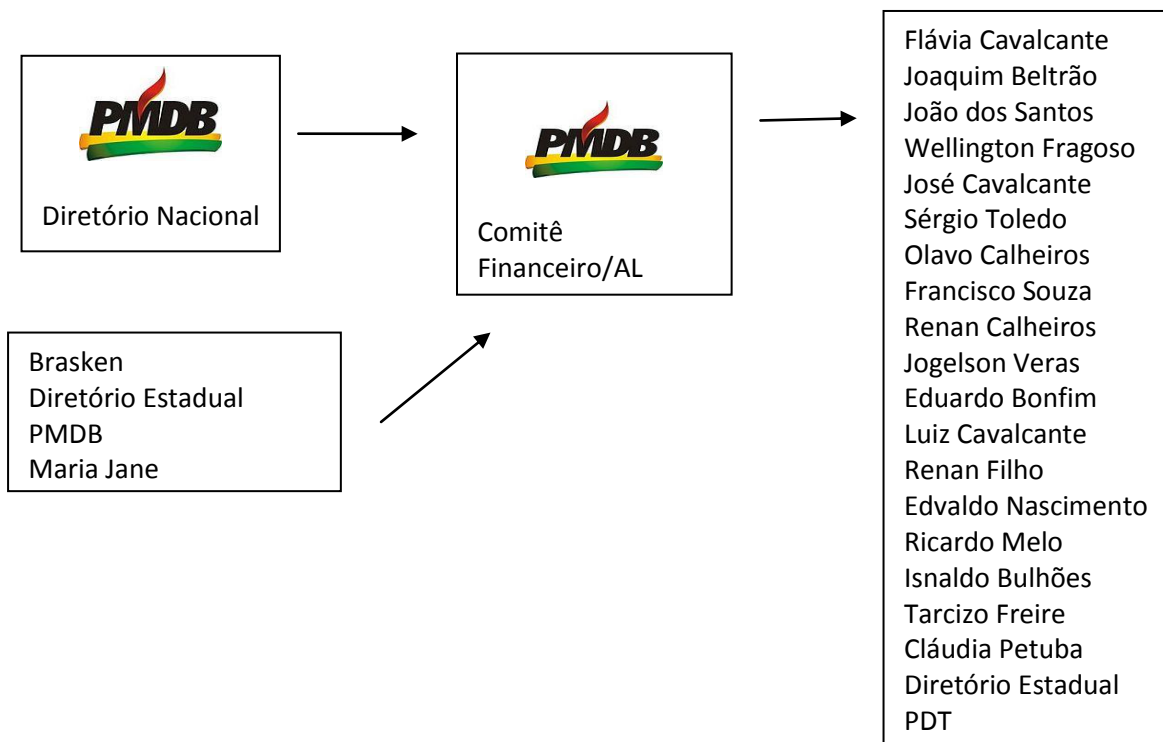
PMDB

Diretório Nacional

PMDB

Comitê Financeiro/AL

Brasken
Diretório Estadual
PMDB
Maria Jane

Flávia Cavalcante
Joaquim Beltrão
João dos Santos
Wellington Fragoso
José Cavalcante
Sérgio Toledo
Olavo Calheiros
Francisco Souza
Renan Calheiros
Jogelson Veras
Eduardo Bonfim
Luiz Cavalcante
Renan Filho
Edvaldo Nascimento
Ricardo Melo
Isnaldo Bulhões
Tarcizo Freire
Cláudia Petuba
Diretório Estadual
PDT